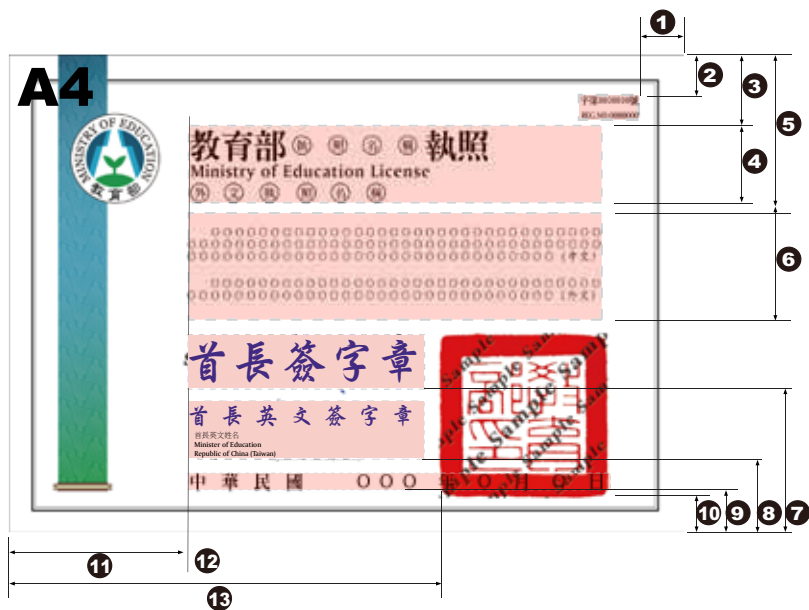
A4

MINISTRY OF EDUCATION
教育部

字第000000號
REG.NO.0000000

教育部 ◯ ◯ ◯ ◯ 執照
Ministry of Education License
◯ ◯ ◯ ◯ ◯ ◯

◯◯◯◯◯◯◯◯◯◯◯◯◯◯◯◯◯◯◯◯◯◯◯◯◯◯◯◯◯◯◯◯◯◯◯◯◯◯◯◯
◯◯◯◯◯◯◯◯◯◯◯◯◯◯◯◯◯◯◯◯◯◯◯◯◯◯◯◯◯◯◯◯◯◯◯◯◯◯◯ (中文)
◯◯◯◯◯◯◯◯◯◯◯◯◯◯◯◯◯◯◯◯◯◯◯◯◯◯◯◯◯◯◯◯◯◯◯◯◯◯◯ (中文)

首長簽字章

首長英文簽字章
首長英文姓名
Minister of Education
Republic of China (Taiwan)

中華民國 ◯◯◯ 年 ◯ 月 ◯ 日

Sample Sample Sample Sample

1 2 3 4 5 6 7 8 9 10 11 12 13